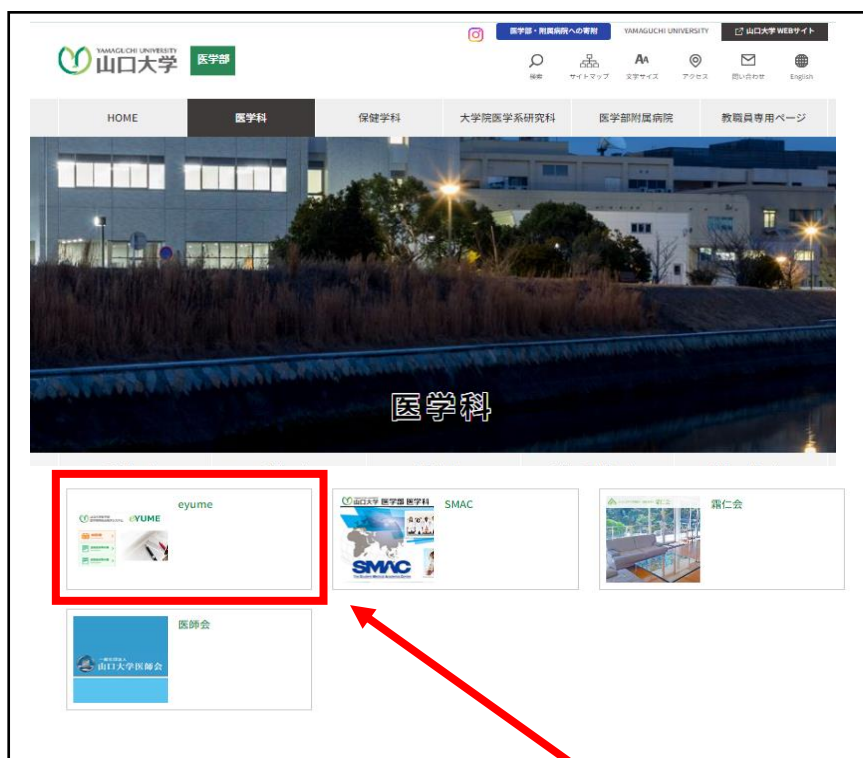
YAMAGUCHI UNIVERSITY 山口大学 医学部

医学部・附属病院への寄附 YAMAGUCHI UNIVERSITY 山口大学 WEBサイト

検索 サイトマップ 文字サイズ アクセス 問い合わせ English

HOME 医学科 保健学科 大学院医学系研究科 医学部附属病院 教職員専用ページ

医学科

eyume

eYUME

SMAC

山口大学 医学部 医学科

SMAC

The Student Medical Academic Center

霧仁会

医師会

山口大学医師会